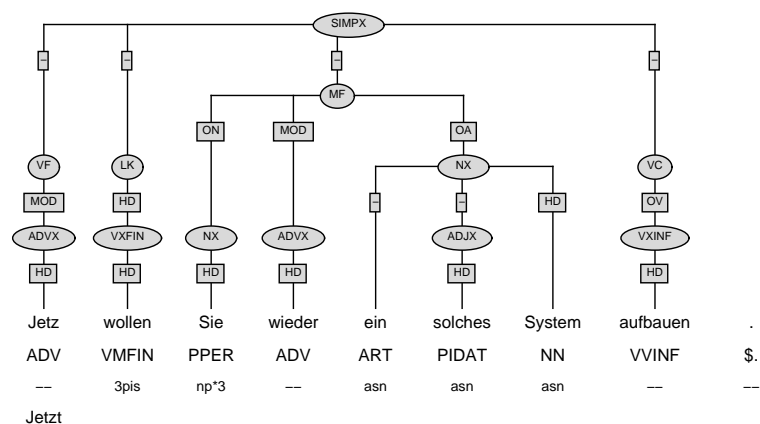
SIMPX

– – – –

MF

ON MOD OA

VF LK NX VC

MOD HD – – HD OV

ADVX VXFIN NX ADVX ADJX VXINF

HD HD HD HD HD HD

Jetz wollen Sie wieder ein solches System aufbauen .

ADV VMFIN PPER ADV ART PIDAT NN VVINF $.

–– 3pis np*3 –– asn asn asn –– ––

Jetzt